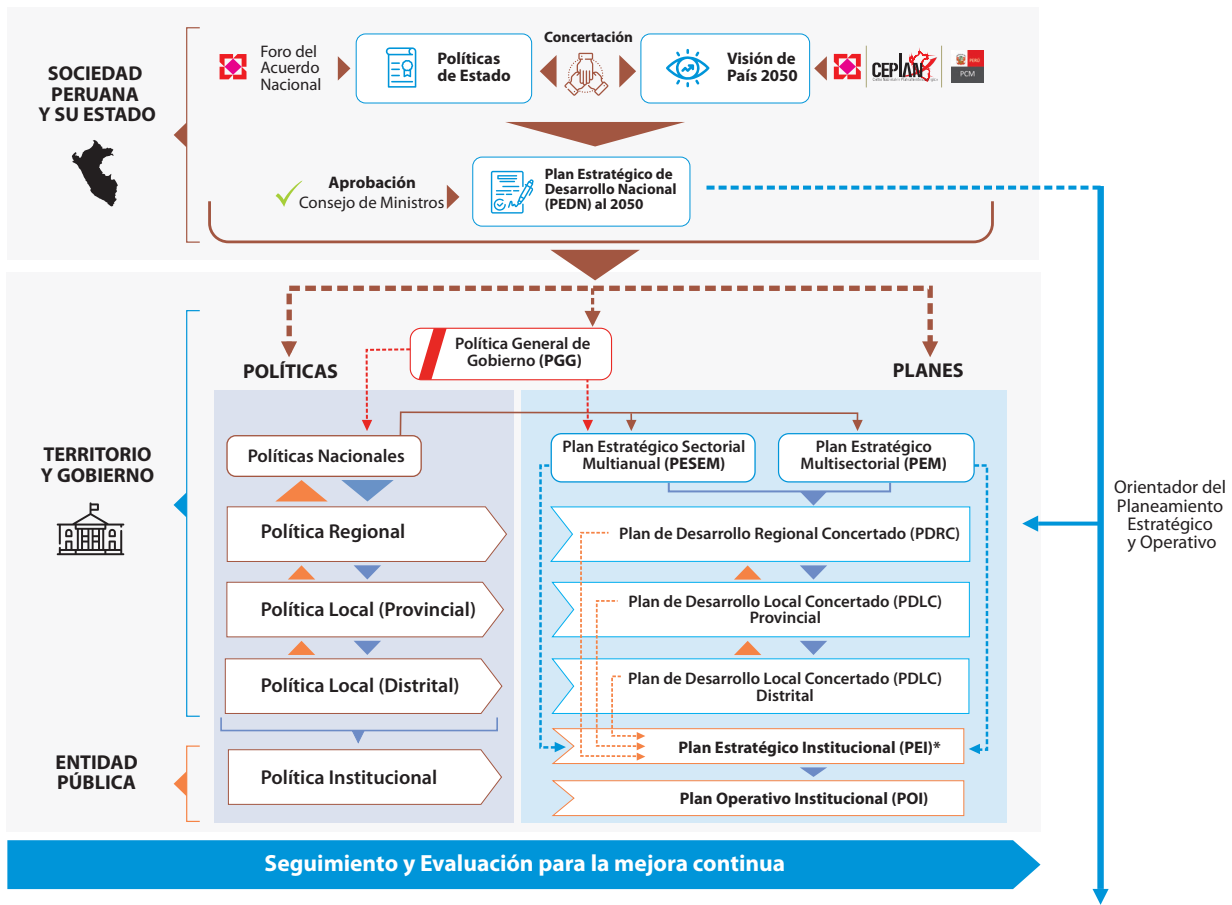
SOCIEDAD PERUANA Y SU ESTADO

Foro del Acuerdo Nacional

Políticas de Estado

Concertación

Visión de País 2050

CEPLAN

PERÚ PCM

Aprobación Consejo de Ministros

Plan Estratégico de Desarrollo Nacional (PEDN) al 2050

TERRITORIO Y GOBIERNO

Política General de Gobierno (PGG)

POLÍTICAS

PLANES

Políticas Nacionales

Plan Estratégico Sectorial Multianual (PESEM)

Plan Estratégico Multisectorial (PEM)

Política Regional

Plan de Desarrollo Regional Concertado (PDRC)

Política Local (Provincial)

Plan de Desarrollo Local Concertado (PDLC) Provincial

Política Local (Distrital)

Plan de Desarrollo Local Concertado (PDLC) Distrital

ENTIDAD PÚBLICA

Política Institucional

Plan Estratégico Institucional (PEI)*

Plan Operativo Institucional (POI)

Orientador del Planeamiento Estratégico y Operativo

Seguimiento y Evaluación para la mejora continua